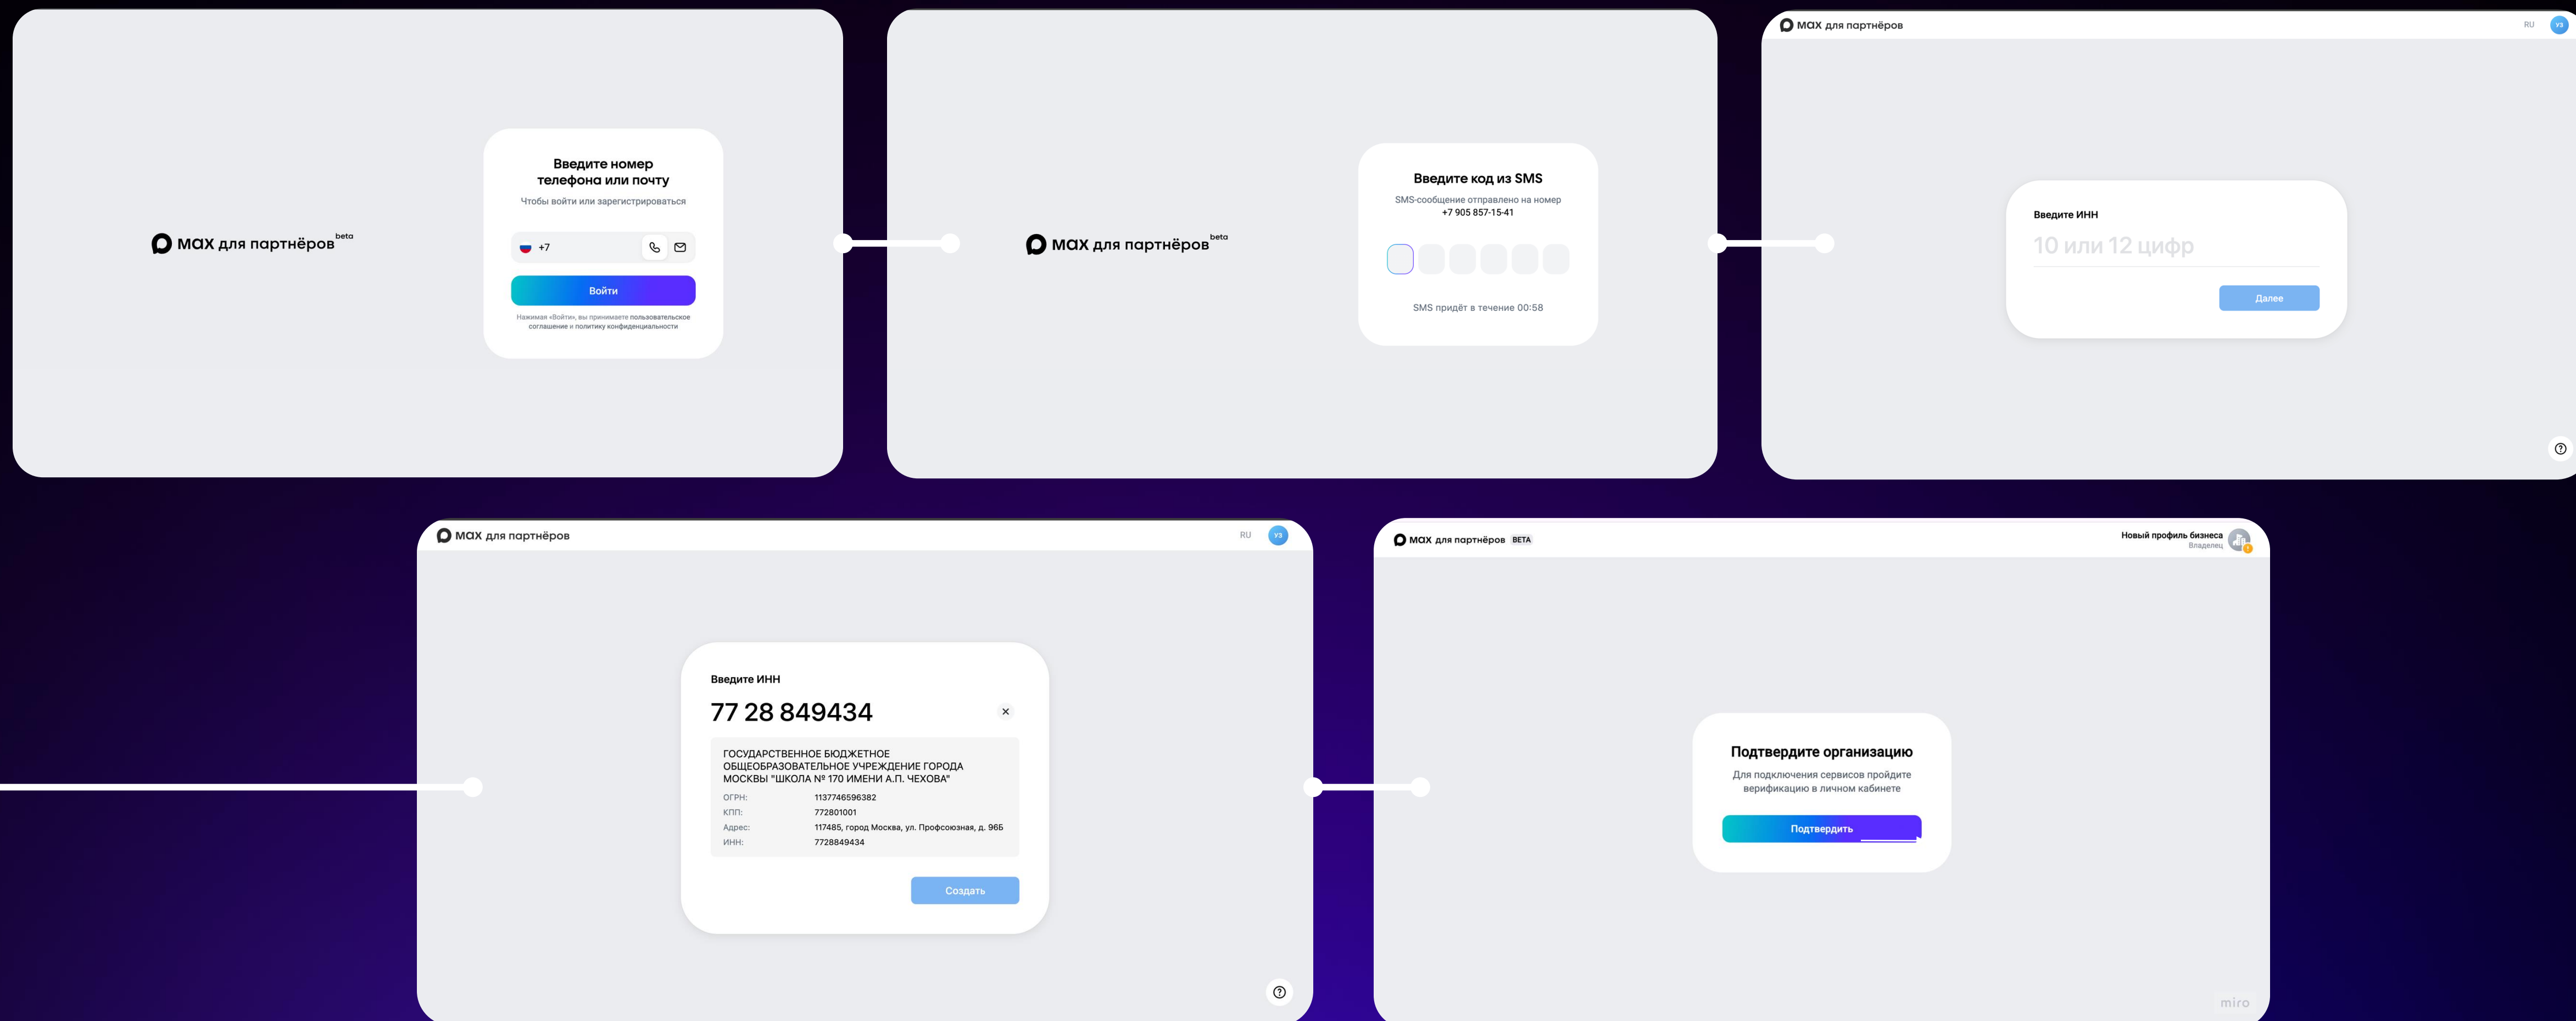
max для партнёров beta

Введите номер телефона или почту

Чтобы войти или зарегистрироваться

+7

Войти

Нажимая «Войти», вы принимаете пользовательское соглашение и политику конфиденциальности

max для партнёров beta

Введите код из SMS

SMS-сообщение отправлено на номер +7 905 857-15-41

SMS придёт в течение 00:58

max для партнёров

RU

Введите ИНН

10 или 12 цифр

Далее

max для партнёров

RU

Введите ИНН

77 28 849434

ГОСУДАРСТВЕННОЕ БЮДЖЕТНОЕ ОБЩЕОБРАЗОВАТЕЛЬНОЕ УЧРЕЖДЕНИЕ ГОРОДА МОСКВЫ "ШКОЛА № 170 ИМЕНИ А.П. ЧЕХОВА"

| ОГРН: | 1137746596382 |
|---|---|
| КПП: | 772801001 |
| Адрес: | 117485, город Москва, ул. Профсоюзная, д. 96Б |
| ИНН: | 7728849434 |

Создать

max для партнёров BETA

Новый профиль бизнеса
Владелец

Подтвердите организацию

Для подключения сервисов пройдите верификацию в личном кабинете

Подтвердить

miro